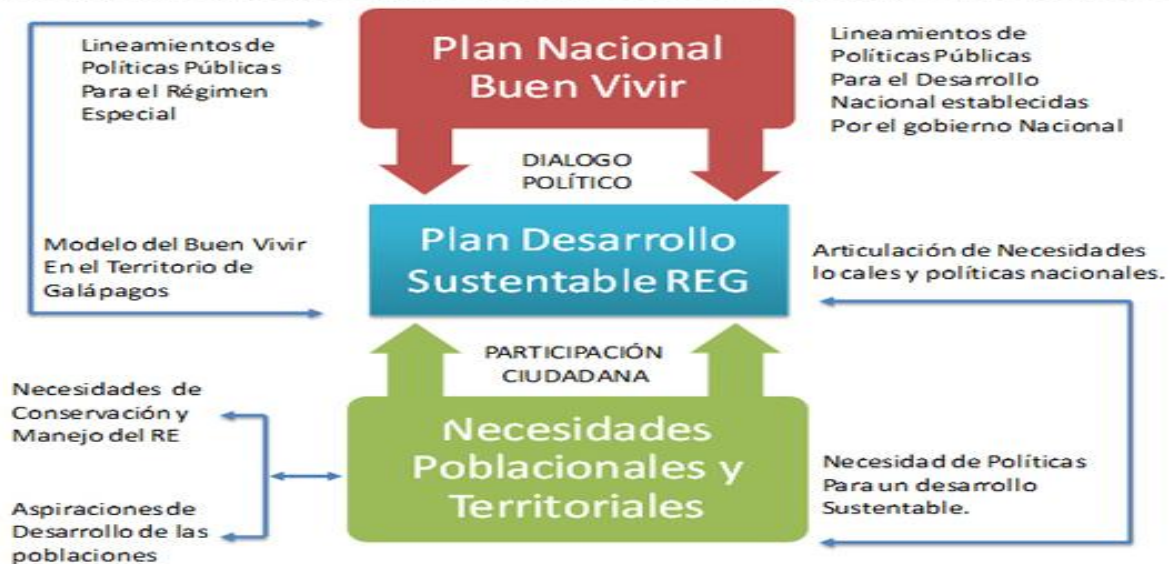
Lineamientos de Políticas Públicas Para el Régimen Especial

Plan Nacional Buen Vivir

Lineamientos de Políticas Públicas Para el Desarrollo Nacional establecidas Por el gobierno Nacional

DIALOGO POLÍTICO

Modelo del Buen Vivir En el Territorio de Galápagos

Plan Desarrollo Sustentable REG

Articulación de Necesidades locales y políticas nacionales.

PARTICIPACIÓN CIUDADANA

Necesidades de Conservación y Manejo del RE

Aspiraciones de Desarrollo de las poblaciones

Necesidades Poblacionales y Territoriales

Necesidad de Políticas Para un desarrollo Sustentable.